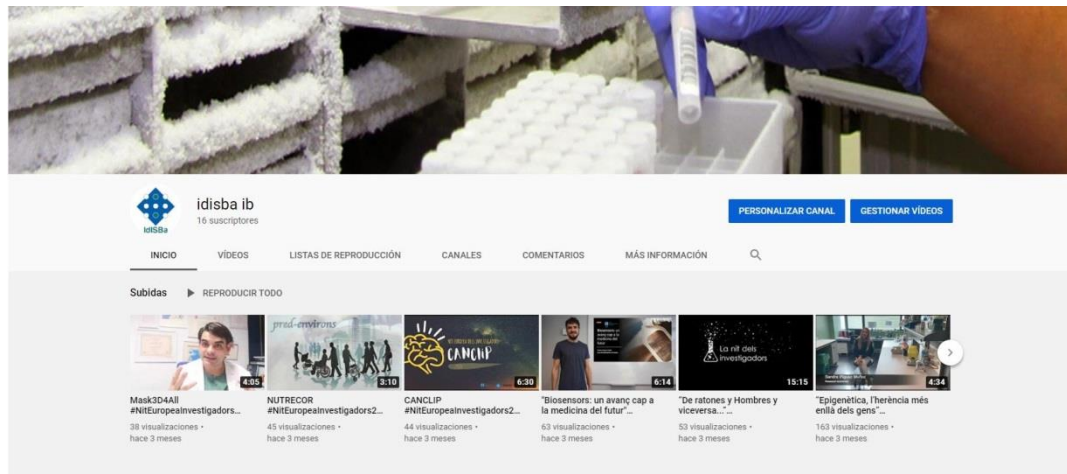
IdISBa

idisba ib
16 suscriptores

PERSONALIZAR CANAL
GESTIONAR VÍDEOS

INICIO
VÍDEOS
LISTAS DE REPRODUCCIÓN
CANALES
COMENTARIOS
MÁS INFORMACIÓN

Subidas
REPRODUCIR TODO

4:05
Mask3D4All #NitEuropeaInvestigadors...
38 visualizaciones • hace 3 meses

pred-environs
3:10
NUTRECOR #NitEuropeaInvestigadors2...
45 visualizaciones • hace 3 meses

CANCLIP
6:30
CANCLIP #NitEuropeaInvestigadors2...
44 visualizaciones • hace 3 meses

6:14
"Biosensors: un avanç cap a la medicina del futur"...
63 visualizaciones • hace 3 meses

La nit dels investigadors
15:15
"De ratones y Hombres y viceversa..."...
53 visualizaciones • hace 3 meses

4:34
"Epigenètica, l'herència més enllà dels gens"...
163 visualizaciones • hace 3 meses